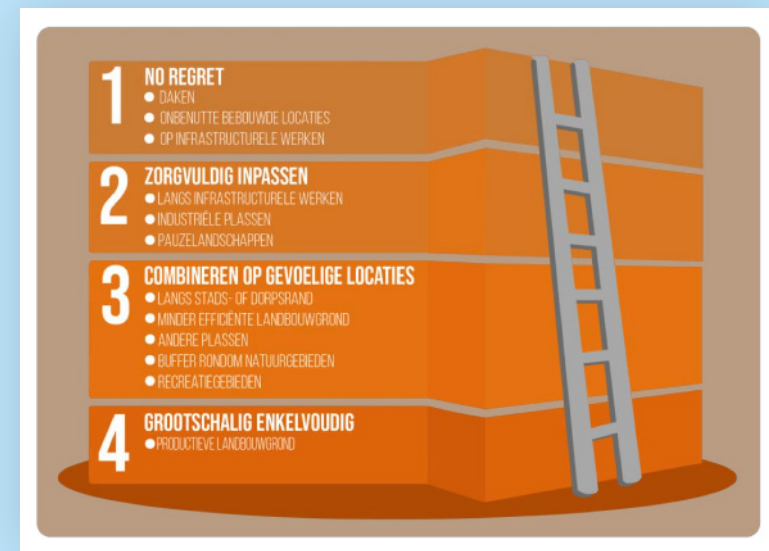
1 NO REGRET
- DAKEN
- ONBENUTTE BEBOUWDE LOCATIES
- OP INFRASTRUCTURELE WERKEN

2 ZORGVULDIG INPASSEN
- LANGS INFRASTRUCTURELE WERKEN
- INDUSTRIËLE PLASSEN
- PAUZELANDSCHAPPEN

3 COMBINEREN OP GEVOELIGE LOCATIES
- LANGS STADS- OF DORPSRAND
- MINDER EFFICIËNTE LANDBOUWGROND
- ANDERE PLASSEN
- BUFFER RONDOM NATUURGEBIEDEN
- RECREATIEGEBIEDEN

4 GROOTSCHALIG ENKELVOUDIG
- PRODUCTIEVE LANDBOUWGROND